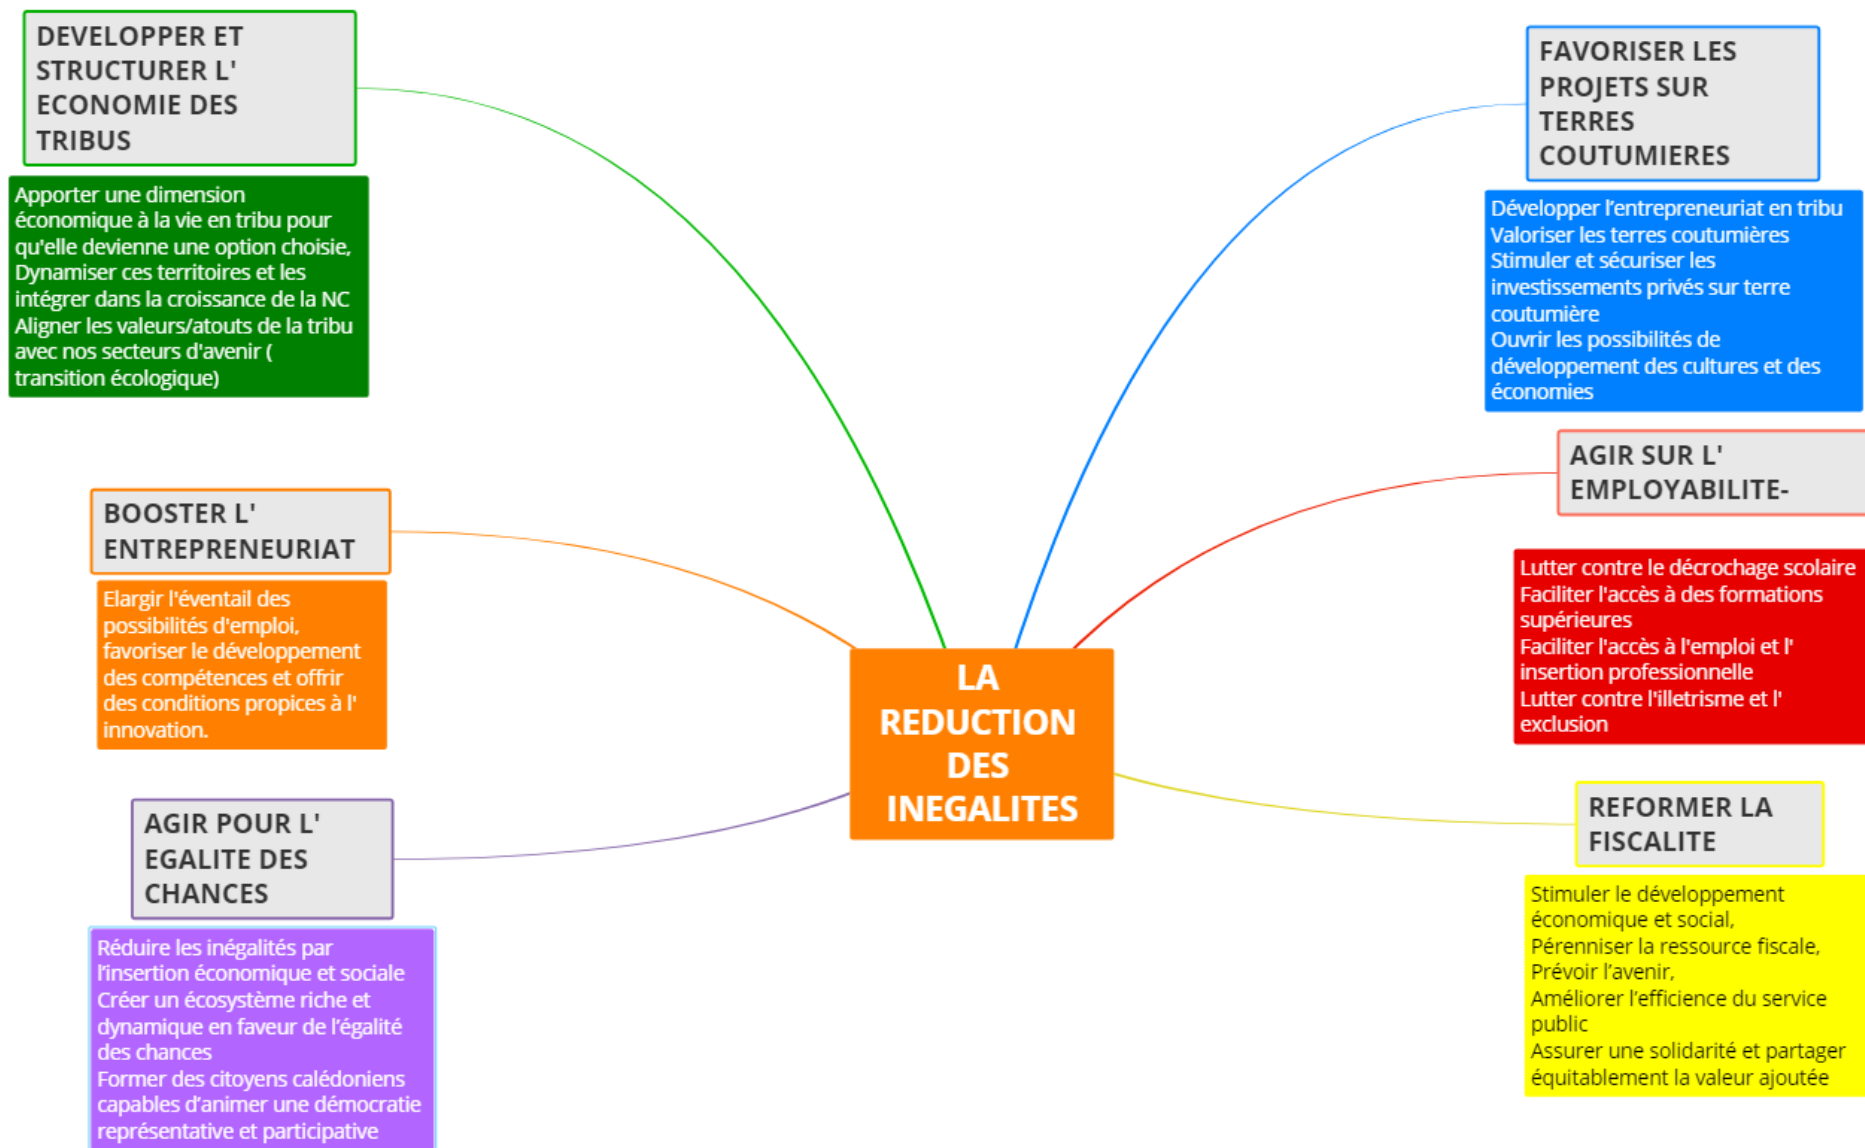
LA REDUCTION DES INEGALITES

DEVELOPPER ET STRUCTURER L' ECONOMIE DES TRIBUS

Apporter une dimension économique à la vie en tribu pour qu'elle devienne une option choisie,
Dynamiser ces territoires et les intégrer dans la croissance de la NC
Aligner les valeurs/atouts de la tribu avec nos secteurs d'avenir ( transition écologique)

FAVORISER LES PROJETS SUR TERRES COUTUMIERES

Développer l'entrepreneuriat en tribu
Valoriser les terres coutumières
Stimuler et sécuriser les investissements privés sur terre coutumière
Ouvrir les possibilités de développement des cultures et des économies

BOOSTER L' ENTREPRENEURIAT

Elargir l'éventail des possibilités d'emploi, favoriser le développement des compétences et offrir des conditions propices à l' innovation.

AGIR SUR L' EMPLOYABILITE-

Lutter contre le décrochage scolaire
Faciliter l'accès à des formations supérieures
Faciliter l'accès à l'emploi et l' insertion professionnelle
Lutter contre l'illetrisme et l' exclusion

AGIR POUR L' EGALITE DES CHANCES

Réduire les inégalités par l'insertion économique et sociale
Créer un écosystème riche et dynamique en faveur de l'égalité des chances
Former des citoyens calédoniens capables d'animer une démocratie représentative et participative

REFORMER LA FISCALITE

Stimuler le développement économique et social,
Pérenniser la ressource fiscale,
Prévoir l'avenir,
Améliorer l'efficience du service public
Assurer une solidarité et partager équitablement la valeur ajoutée